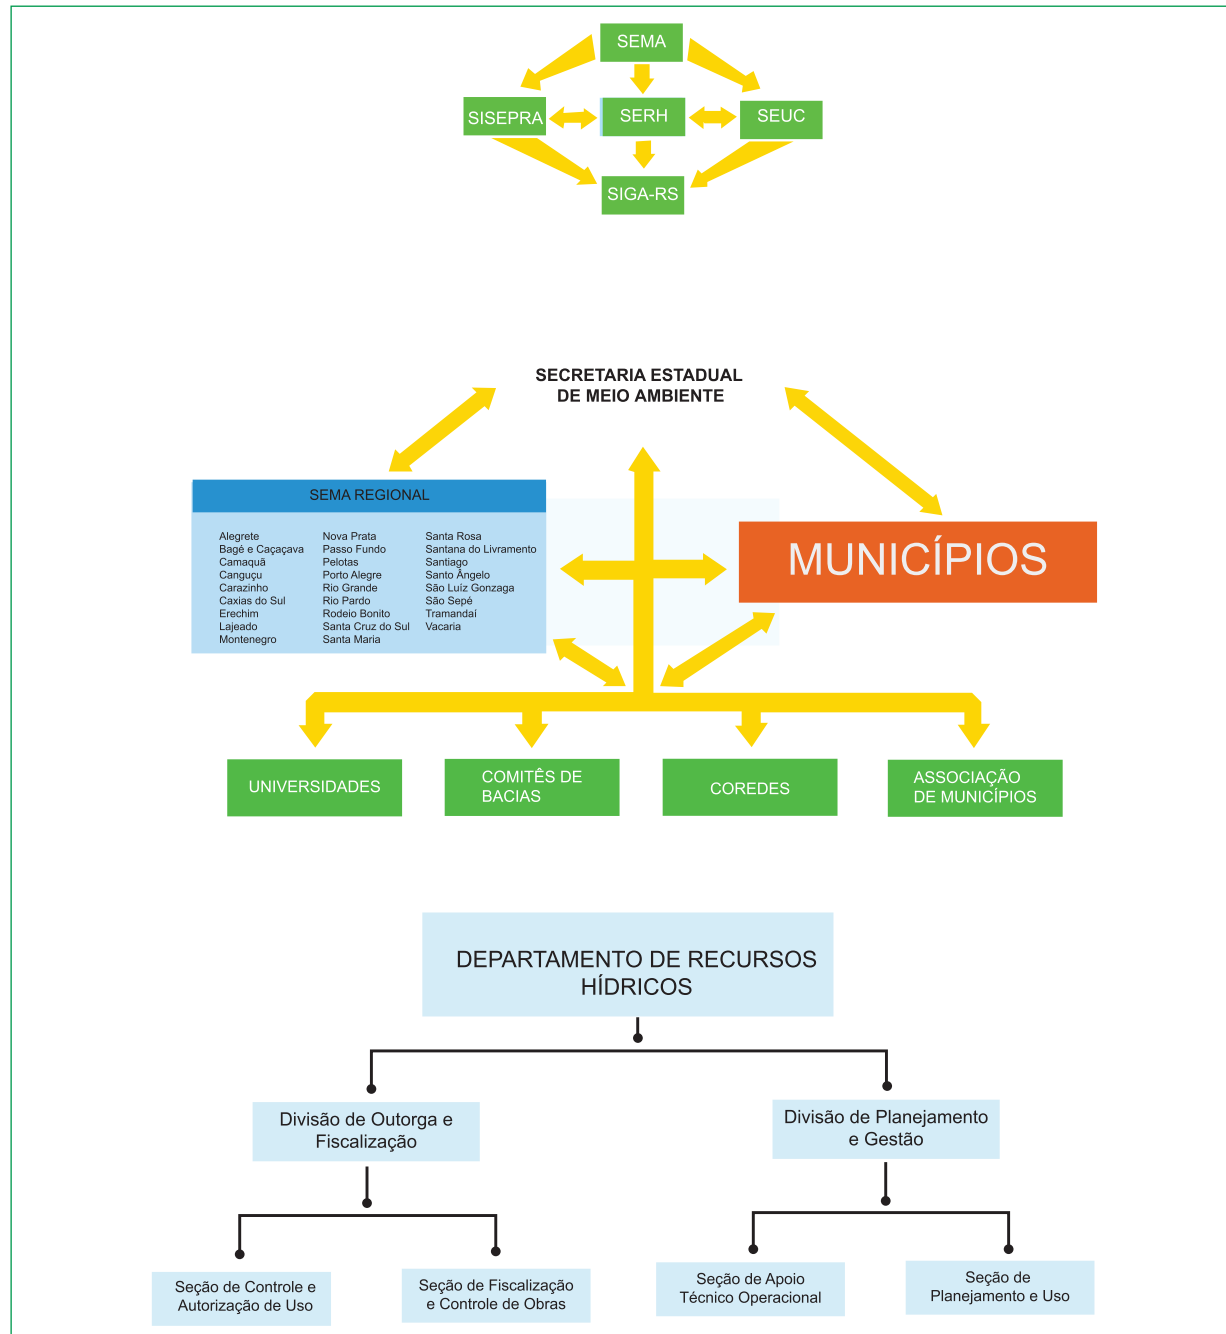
SEMA

SISEPRA

SERH

SEUC

SIGA-RS

SECRETARIA ESTADUAL DE MEIO AMBIENTE

SEMA REGIONAL

Alegrete
Bagé e Caçapava
Camaquã
Canguçu
Carazinho
Caxias do Sul
Erechim
Lajeado
Montenegro

Nova Prata
Passo Fundo
Pelotas
Porto Alegre
Rio Grande
Rio Pardo
Rodeio Bonito
Santa Cruz do Sul
Santa Maria

Santa Rosa
Santana do Livramento
Santiago
Santo Ângelo
São Luiz Gonzaga
São Sepé
Tramandaí
Vacaria

MUNICÍPIOS

UNIVERSIDADES

COMITÊS DE BACIAS

COREDES

ASSOCIAÇÃO DE MUNICÍPIOS

DEPARTAMENTO DE RECURSOS HÍDRICOS

Divisão de Outorga e Fiscalização

Divisão de Planejamento e Gestão

Seção de Controle e Autorização de Uso

Seção de Fiscalização e Controle de Obras

Seção de Apoio Técnico Operacional

Seção de Planejamento e Uso